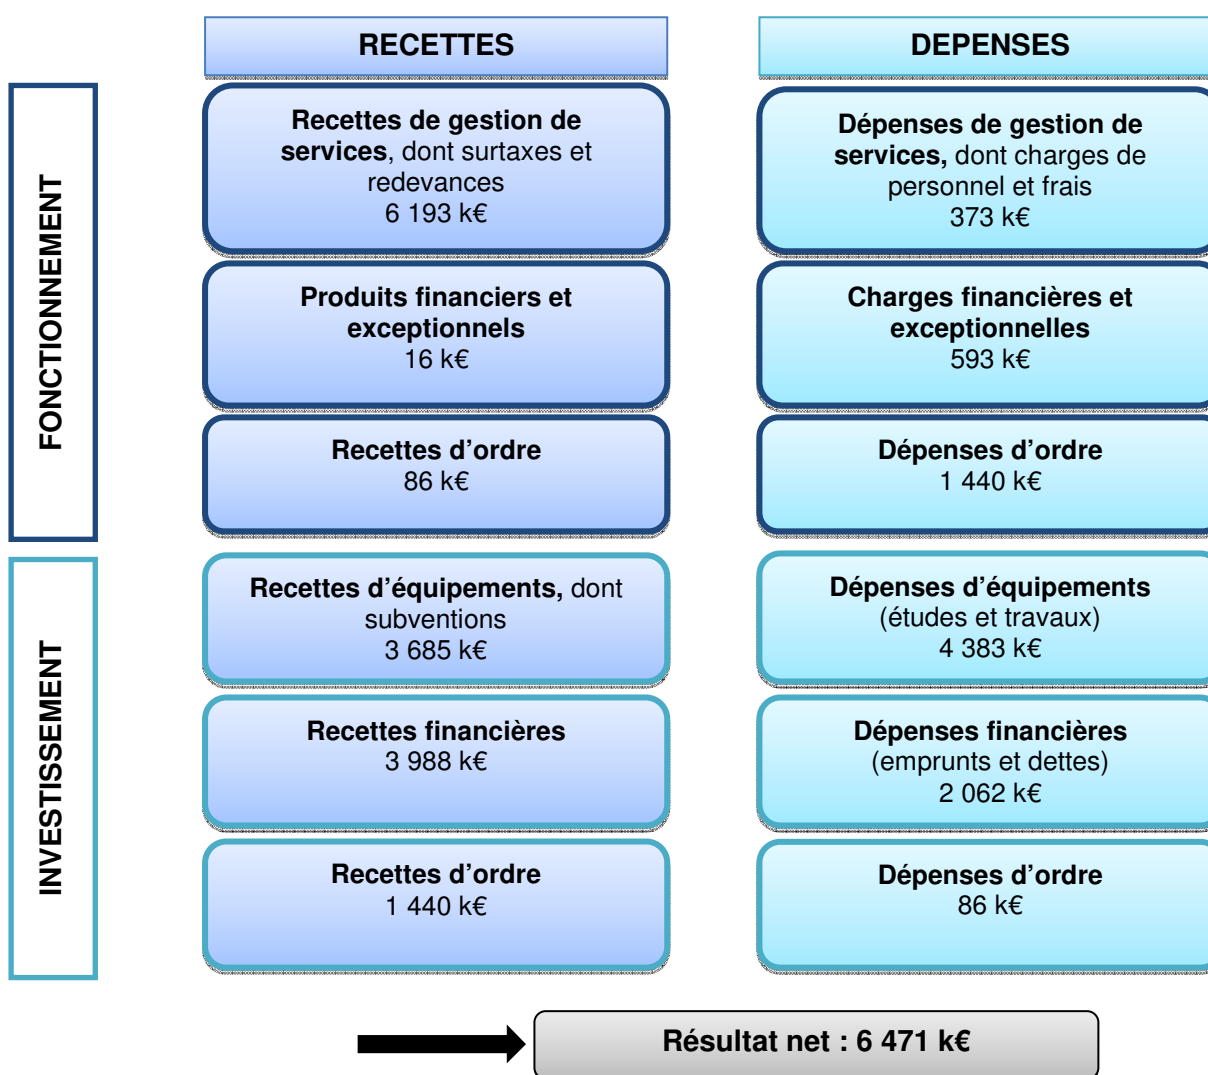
RECETTES

DEPENSES

FONCTIONNEMENT

Recettes de gestion de services, dont surtaxes et redevances
6 193 k€

Dépenses de gestion de services, dont charges de personnel et frais
373 k€

Produits financiers et exceptionnels
16 k€

Charges financières et exceptionnelles
593 k€

Recettes d'ordre
86 k€

Dépenses d'ordre
1 440 k€

INVESTISSEMENT

Recettes d'équipements, dont subventions
3 685 k€

Dépenses d'équipements (études et travaux)
4 383 k€

Recettes financières
3 988 k€

Dépenses financières (emprunts et dettes)
2 062 k€

Recettes d'ordre
1 440 k€

Dépenses d'ordre
86 k€

Résultat net : 6 471 k€